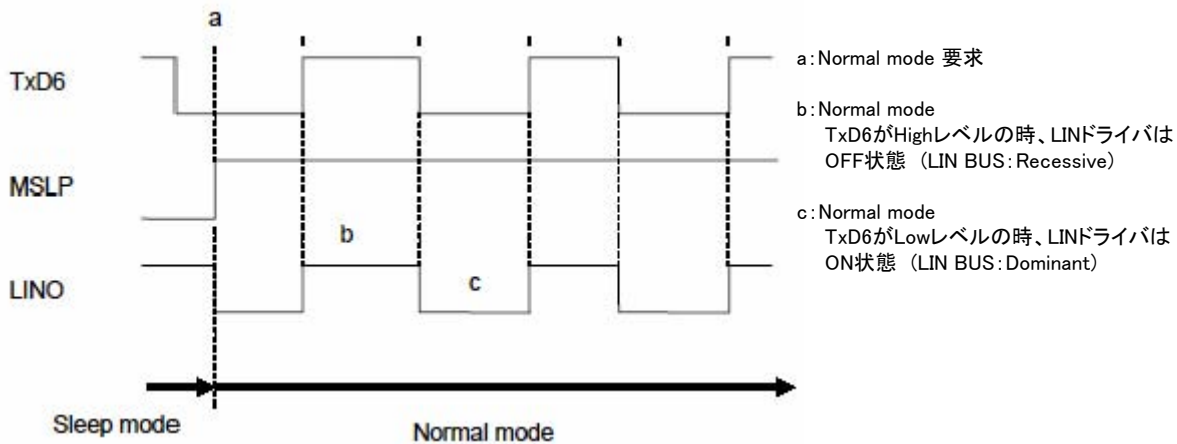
a

TxD6

MSLP

b

LINO

c

Sleep mode

Normal mode

a:Normal mode 要求

b:Normal mode
TxD6がHighレベルの時、LINドライバは OFF状態 (LIN BUS:Recessive)

c:Normal mode
TxD6がLowレベルの時、LINドライバは ON状態 (LIN BUS:Dominant)